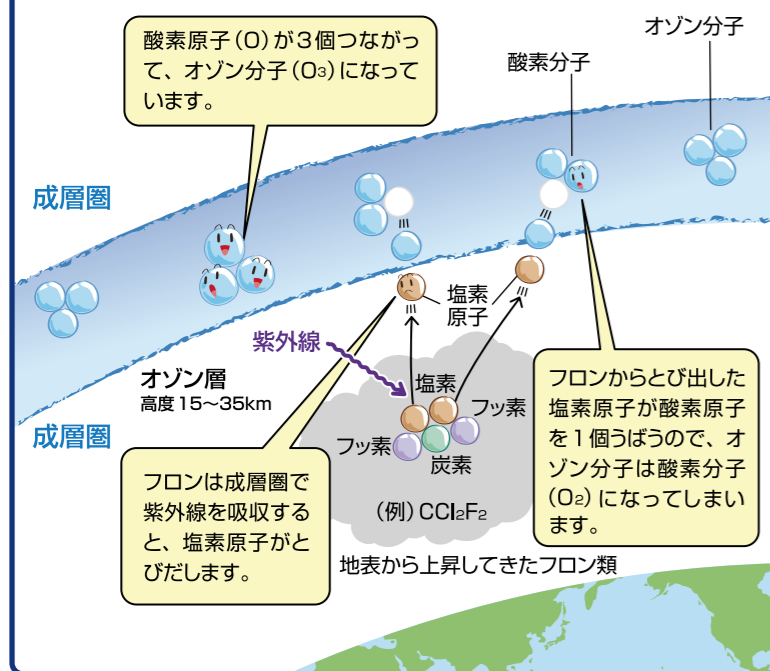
酸素原子（O）が3個つながって、オゾン分子（$O_3$）になっています。

オゾン分子

酸素分子

成層圏

塩素原子

紫外線

オゾン層
高度15〜35km

塩素

フッ素

フッ素

炭素

成層圏

フロンからとび出した塩素原子が酸素原子を1個うばうので、オゾン分子は酸素分子（$O_2$）になってしまいます。

フロンは成層圏で紫外線を吸収すると、塩素原子がとびだします。

（例）$CCl_2F_2$

地表から上昇してきたフロン類